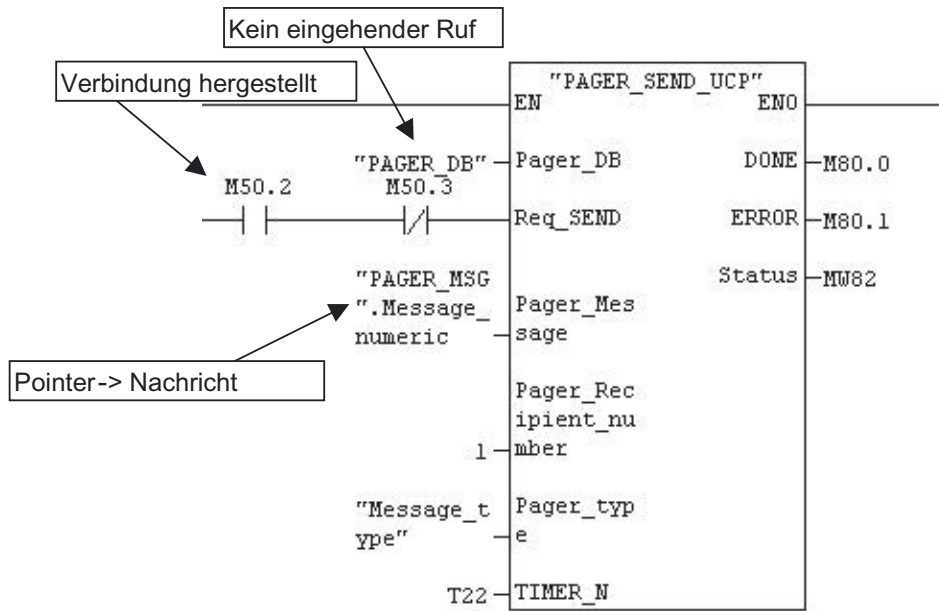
Kein eingehender Ruf

Verbindung hergestellt

"PAGER_SEND_UCP"

EN

ENO

"PAGER_DB"

Pager_DB

DONE

M80.0

M50.2

M50.3

Req_SEND

ERROR

M80.1

Status

MW82

"PAGER_MSG".Message_numeric

Pager_Message

Pointer-> Nachricht

Pager_Recipient_number

1

"Message_type"

Pager_type

T22

TIMER_N